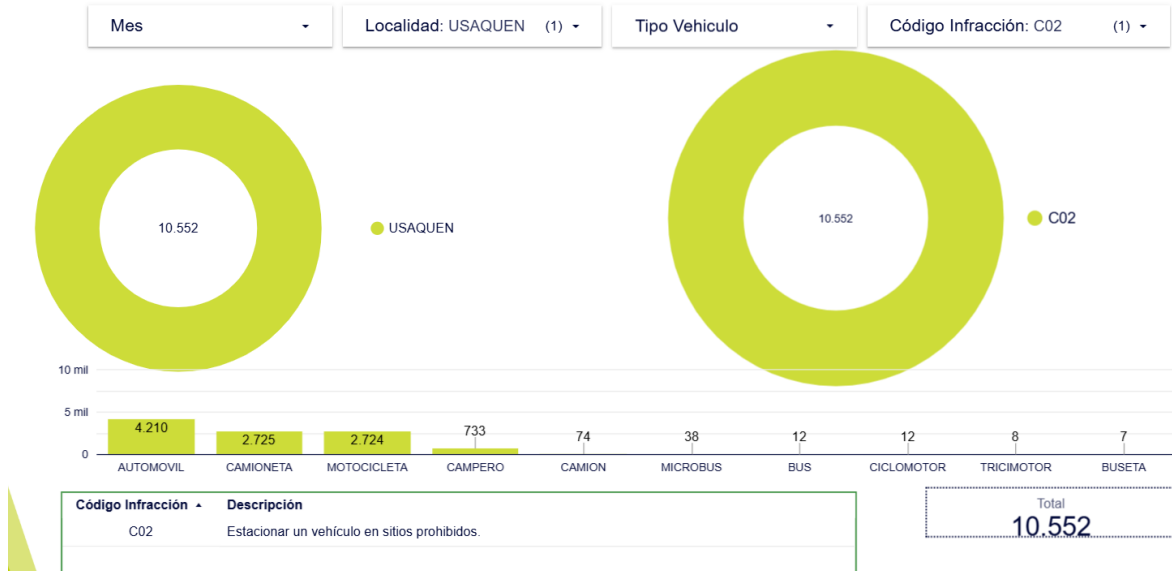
Mes

Localidad: USAQUEN (1)

Tipo Vehiculo

Código Infracción: C02 (1)

10.552

USAQUEN

10.552

C02

10 mil
5 mil
0

| AUTOMOVIL | CAMIONETA | MOTOCICLETA | CAMPERO | CAMION | MICROBUS | BUS | CICLOMOTOR | TRICIMOTOR | BUSETA |
|---|---|---|---|---|---|---|---|---|---|
| 4.210 | 2.725 | 2.724 | 733 | 74 | 38 | 12 | 12 | 8 | 7 |

| Código Infracción ▲ | Descripción |
|---|---|
| C02 | Estacionar un vehículo en sitios prohibidos. |

Total
10.552